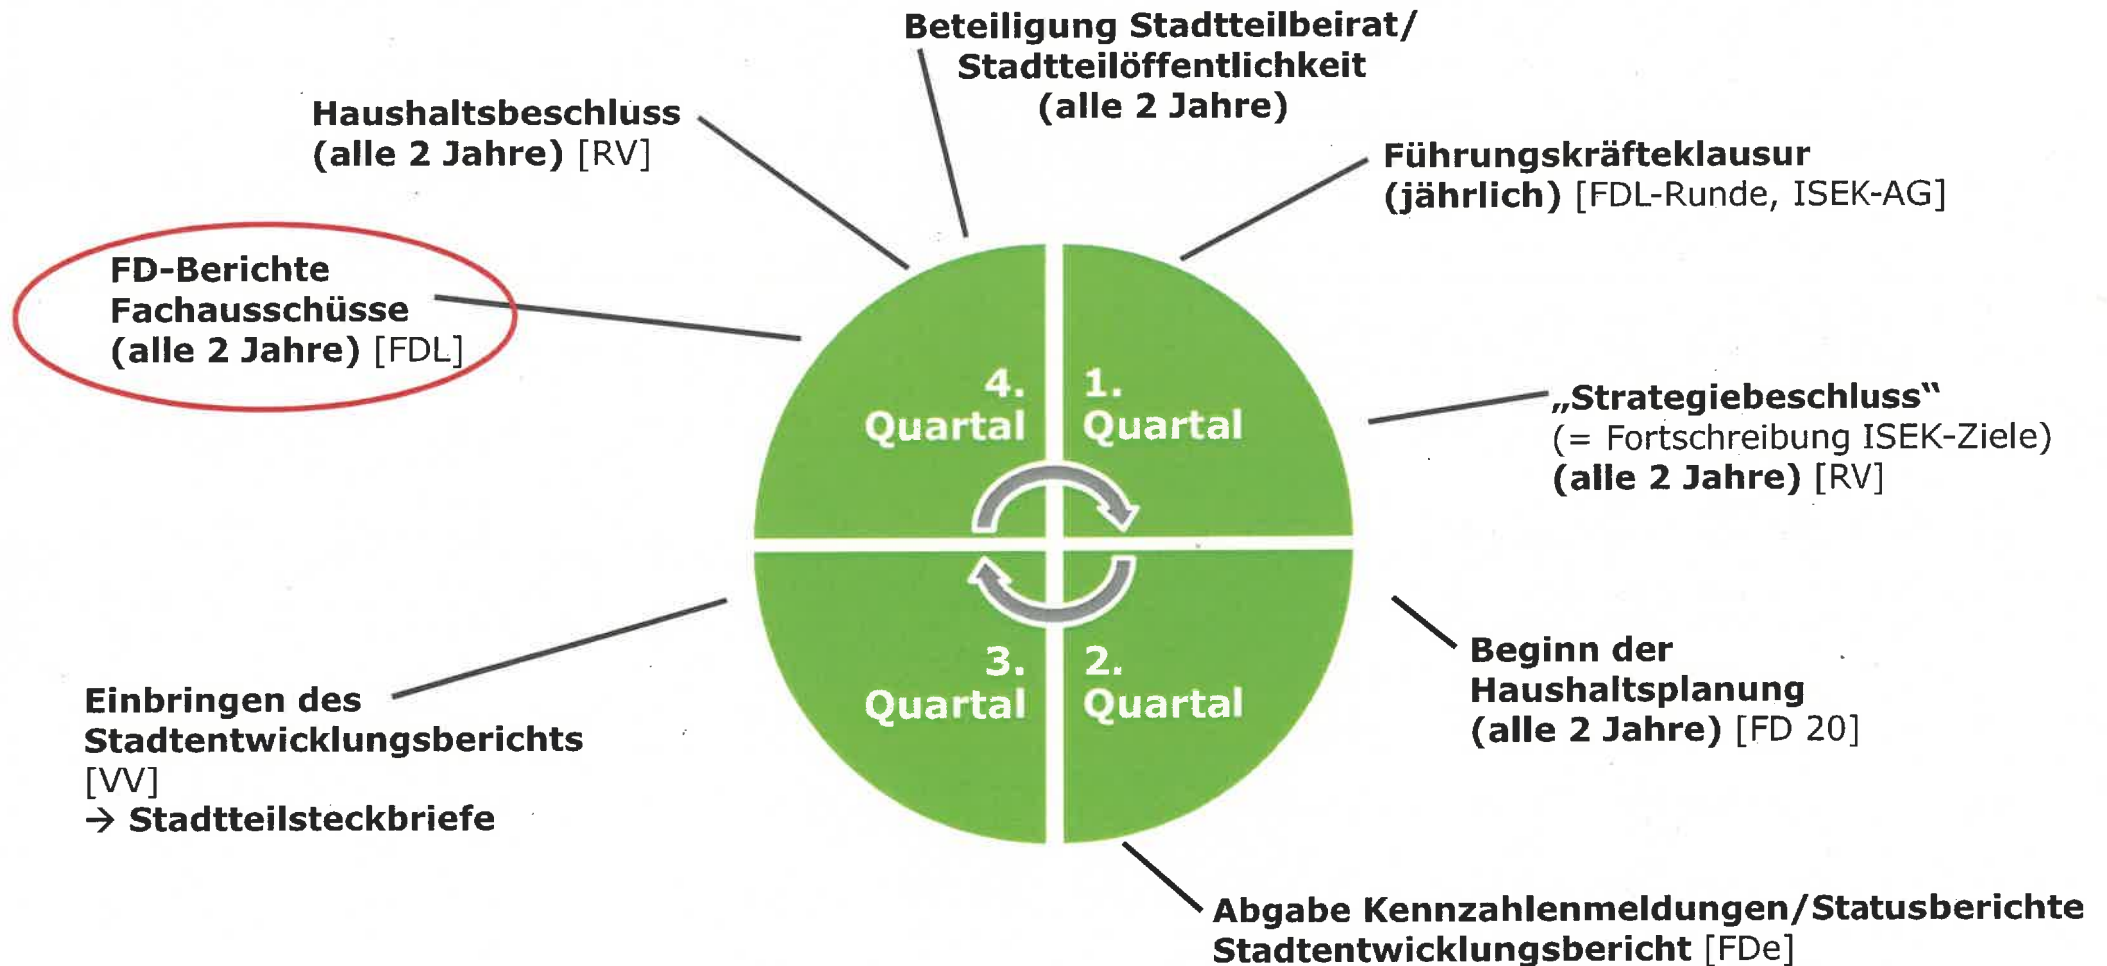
Beteiligung Stadtteilbeirat/ Stadtteilöffentlichkeit (alle 2 Jahre)

Haushaltsbeschluss (alle 2 Jahre) [RV]

Führungskräfteklausur (jährlich) [FDL-Runde, ISEK-AG]

FD-Berichte Fachausschüsse (alle 2 Jahre) [FDL]

4. Quartal

1. Quartal

„Strategiebeschluss" (= Fortschreibung ISEK-Ziele) (alle 2 Jahre) [RV]

3. Quartal

2. Quartal

Beginn der Haushaltsplanung (alle 2 Jahre) [FD 20]

Einbringen des Stadtentwicklungsberichts [VV] → Stadtteilsteckbriefe

Abgabe Kennzahlenmeldungen/Statusberichte Stadtentwicklungsbericht [FDe]